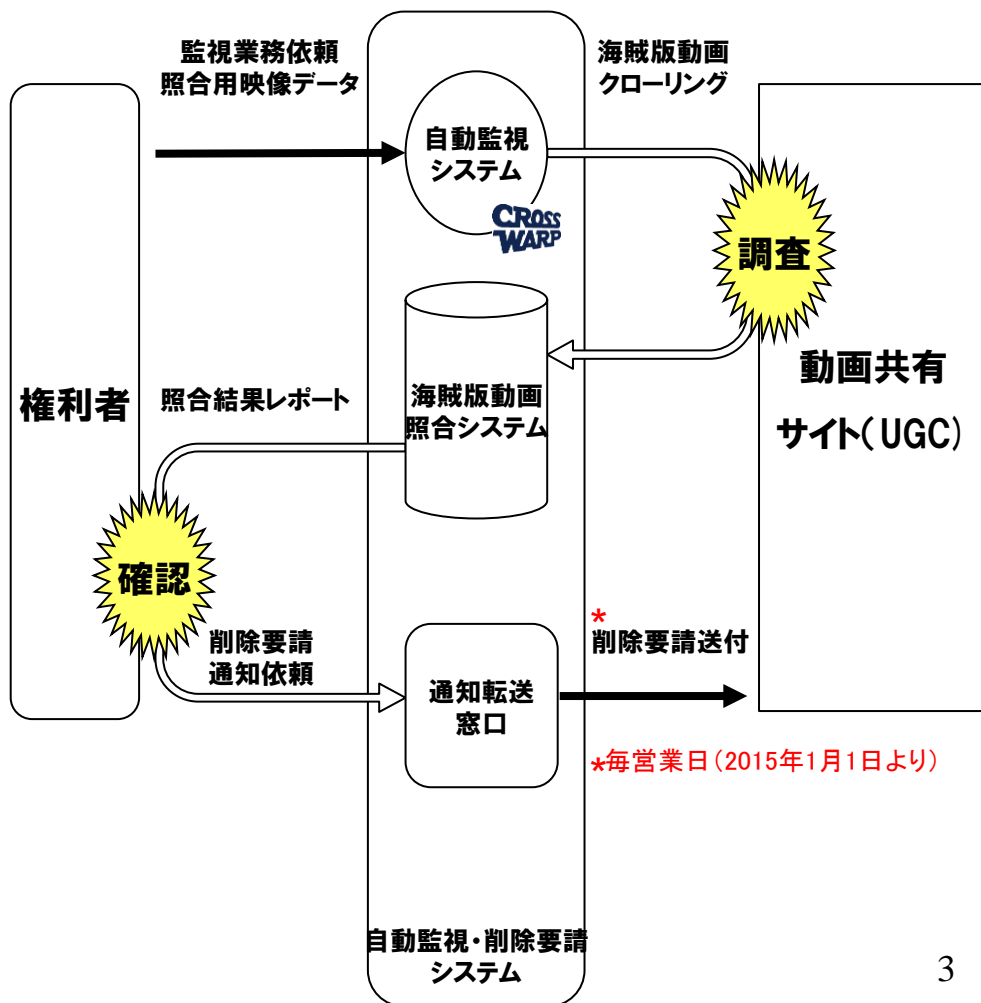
監視業務依頼
照合用映像データ

海賊版動画
クローリング

権利者

自動監視
システム

CROSS WARP

調査

動画共有
サイト(UGC)

照合結果レポート

海賊版動画
照合システム

確認

削除要請
通知依頼

通知転送
窓口

*
削除要請送付

*毎営業日(2015年1月1日より)

自動監視・削除要請
システム

3